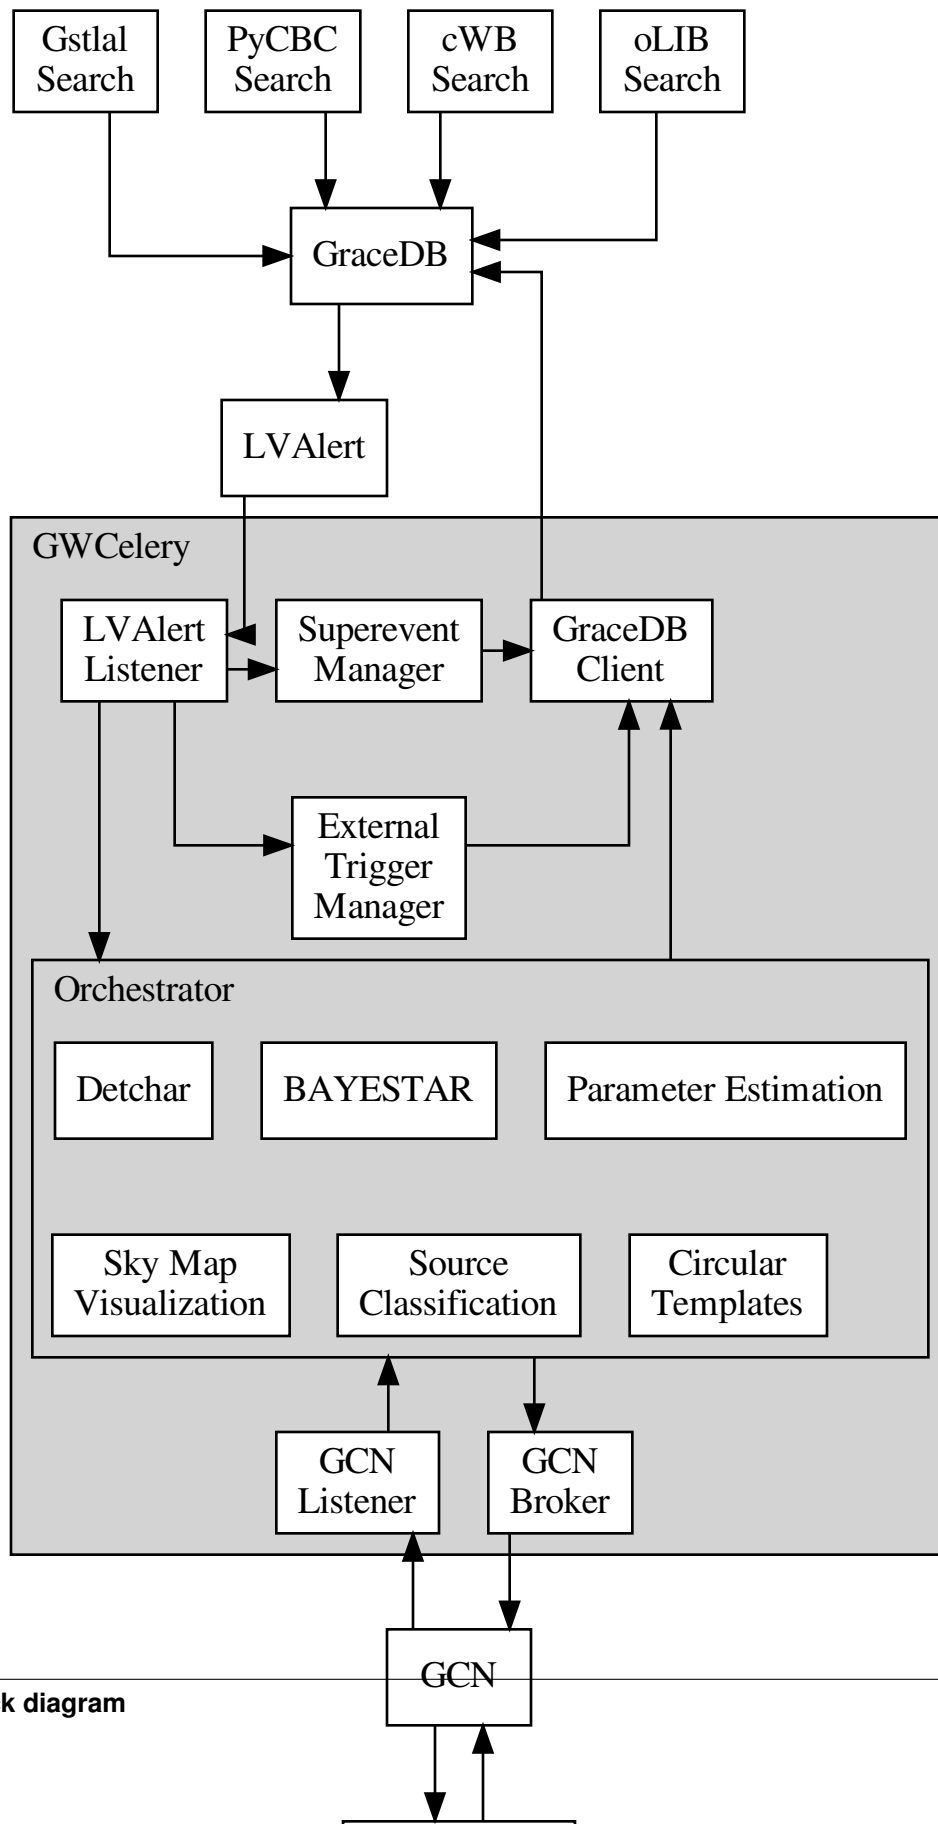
Gstlal Search

PyCBC Search

cWB Search

oLIB Search

GraceDB

LVAlert

GWCelery

LVAlert Listener

Superevent Manager

GraceDB Client

External Trigger Manager

Orchestrator

Detchar

BAYESTAR

Parameter Estimation

Sky Map Visualization

Source Classification

Circular Templates

GCN Listener

GCN Broker

GCN

k diagram